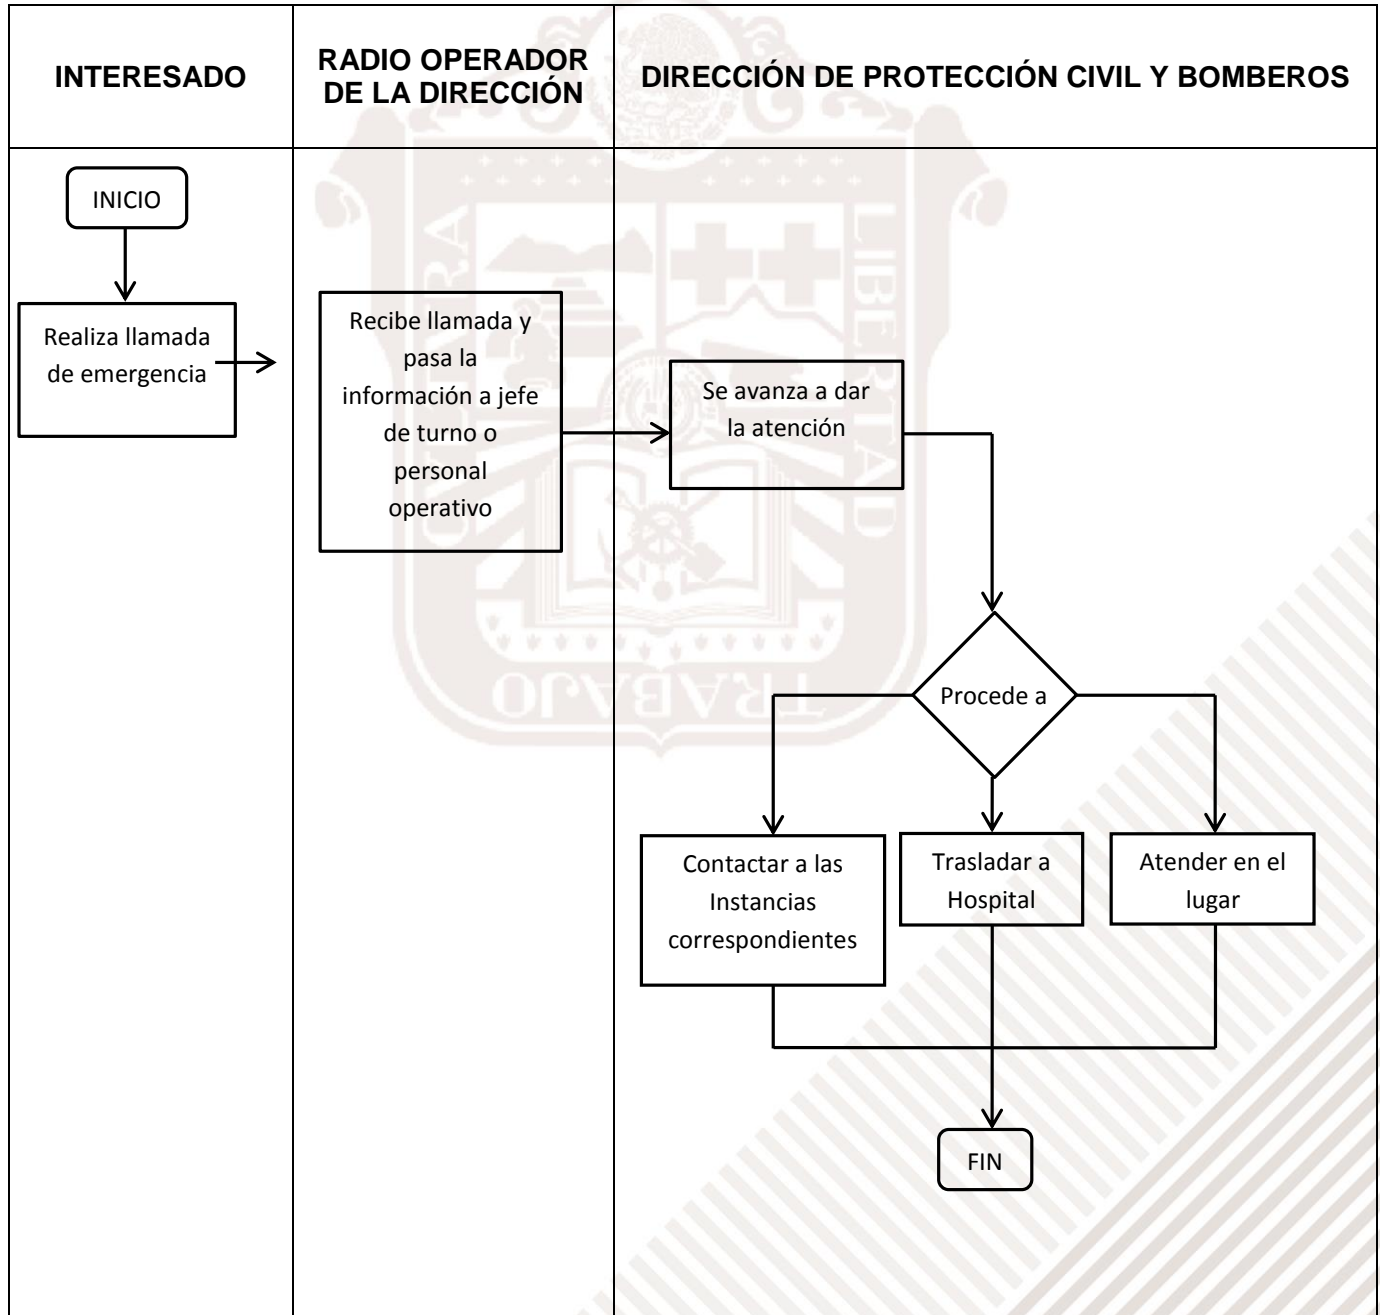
| INTERESADO | RADIO OPERADOR DE LA DIRECCIÓN | DIRECCIÓN DE PROTECCIÓN CIVIL Y BOMBEROS |
|---|---|---|
| INICIO<br>Realiza llamada de emergencia | Recibe llamada y pasa la información a jefe de turno o personal operativo | Se avanza a dar la atención<br>Procede a<br>Contactar a las Instancias correspondientes<br>Trasladar a Hospital<br>Atender en el lugar<br>FIN |

LIBERTAD
TRABAJO